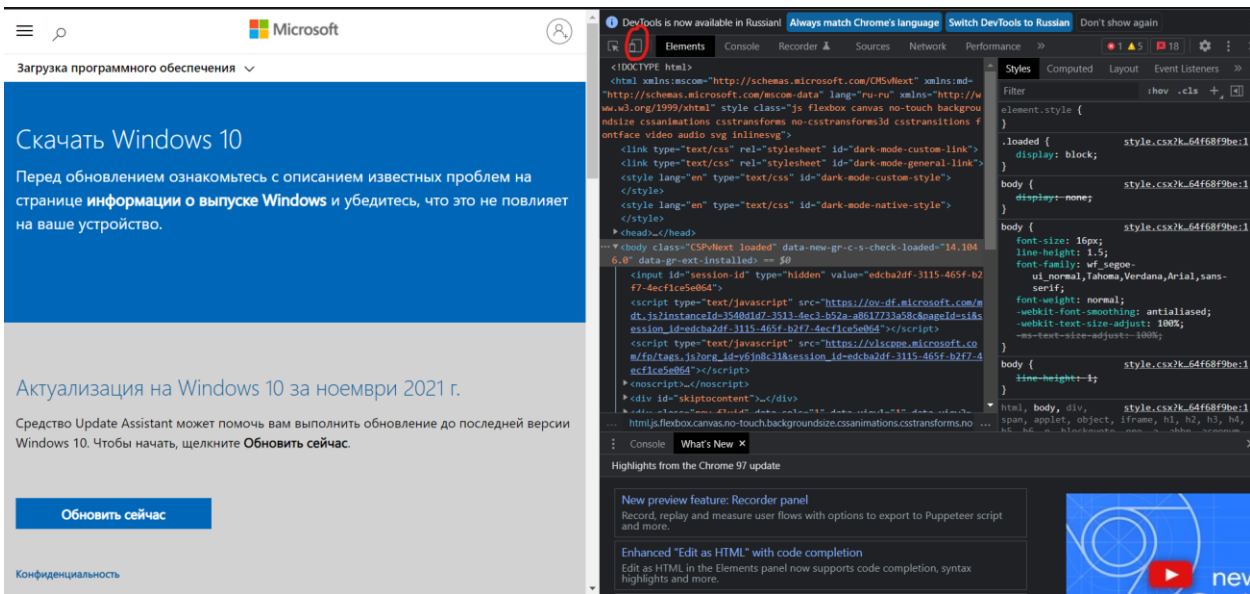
Microsoft

Загрузка программного обеспечения

Скачать Windows 10

Перед обновлением ознакомьтесь с описанием известных проблем на странице **информации о выпуске Windows** и убедитесь, что это не повлияет на ваше устройство.

Актуализация на Windows 10 за ноември 2021 г.

Средство Update Assistant может помочь вам выполнить обновление до последней версии Windows 10. Чтобы начать, щелкните **Обновить сейчас**.

Обновить сейчас

Конфиденциальность

DevTools is now available in Russian! Always match Chrome's language Switch DevTools to Russian Don't show again

Elements Console Recorder Sources Network Performance » 1 5 18

<!DOCTYPE html>
<html xmlns:mscom="http://schemas.microsoft.com/CMSvNext" xmlns:md="http://schemas.microsoft.com/mscom-data" lang="ru-ru" xmlns="http://www.w3.org/1999/xhtml" style class="js flexbox canvas no-touch backgroundsize cssanimations csstransforms no-csstransforms3d csstransitions fontface video audio svg inlinesvg">
<link type="text/css" rel="stylesheet" id="dark-mode-custom-link">
<link type="text/css" rel="stylesheet" id="dark-mode-general-link">
<style lang="en" type="text/css" id="dark-mode-custom-style">
</style>
<style lang="en" type="text/css" id="dark-mode-native-style">
</style>
<head>…</head>
··· <body class="CSPvNext loaded" data-new-gr-c-s-check-loaded="14.1046.0" data-gr-ext-installed> == $0
<input id="session-id" type="hidden" value="edcba2df-3115-465f-b2f7-4ecf1ce5e064">
<script type="text/javascript" src="https://ov-df.microsoft.com/mdt.js?instanceId=3540d1d7-3513-4ec3-b52a-a8617733a58c&pageId=si&session_id=edcba2df-3115-465f-b2f7-4ecf1ce5e064"></script>
<script type="text/javascript" src="https://vlscppe.microsoft.com/fp/tags.js?org_id=y6jn8c31&session_id=edcba2df-3115-465f-b2f7-4ecf1ce5e064"></script>
<noscript>…</noscript>
<div id="skiptocontent">…</div>
html.js.flexbox.canvas.no-touch.backgroundsize.cssanimations.csstransforms.no

Styles Computed Layout Event Listeners »
Filter :hov .cls +
element.style {
}
.loaded { style.csx?k…64f68f9be:1
display: block;
}
body { style.csx?k…64f68f9be:1
display: none;
}
body { style.csx?k…64f68f9be:1
font-size: 16px;
line-height: 1.5;
font-family: wf_segoe-ui_normal,Tahoma,Verdana,Arial,sans-serif;
font-weight: normal;
-webkit-font-smoothing: antialiased;
-webkit-text-size-adjust: 100%;
-ms-text-size-adjust: 100%;
}
body { style.csx?k…64f68f9be:1
line-height: 1;
}
html, body, div, style.csx?k…64f68f9be:1
span, applet, object, iframe, h1, h2, h3, h4,

Console What's New ×

Highlights from the Chrome 97 update

New preview feature: Recorder panel
Record, replay and measure user flows with options to export to Puppeteer script and more.

Enhanced "Edit as HTML" with code completion
Edit as HTML in the Elements panel now supports code completion, syntax highlights and more.

new